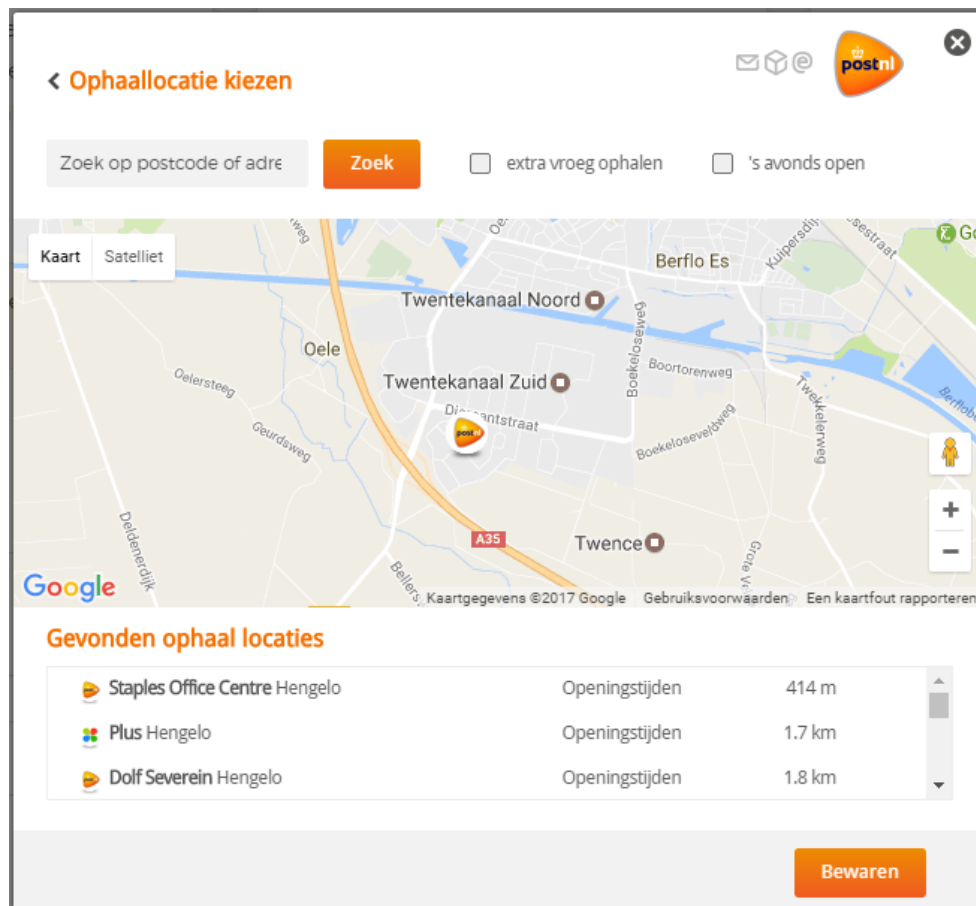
< Ophaallocatie kiezen

postnl

Zoek op postcode of adre
Zoek
extra vroeg ophalen
's avonds open

Kaart
Satelliet

Berflo Es
Twentekanaal Noord
Oele
Oelersteeg
Geurdsweg
Twentekanaal Zuid
Di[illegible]antstraat
Boekeloseweg
Boortorenweg
Boekeloseveldweg
Twekkelerweg
Kuipersdijk
Deldenerdijk
Bellers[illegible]
A35
Twence
Berflob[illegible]
Google
Kaartgegevens ©2017 Google
Gebruiksvoorwaarden
Een kaartfout rapporteren

Gevonden ophaal locaties

| | | |
|---|---|---|
| Staples Office Centre Hengelo | Openingstijden | 414 m |
| Plus Hengelo | Openingstijden | 1.7 km |
| Dolf Severein Hengelo | Openingstijden | 1.8 km |

Bewaren